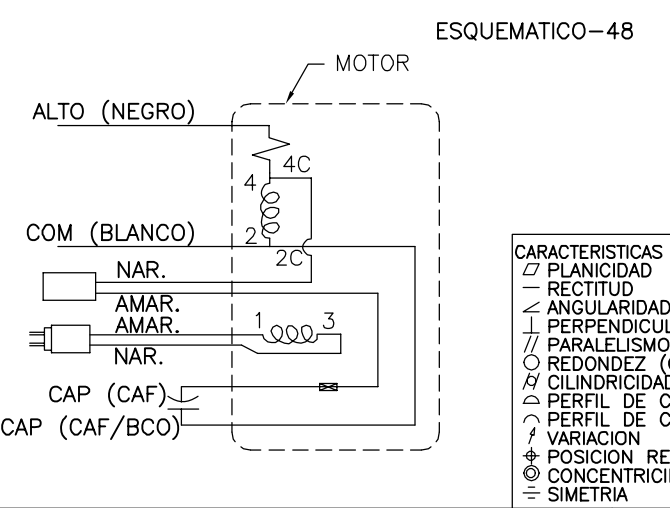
ESQUEMATICO-48

MOTOR

ALTO (NEGRO)

4C

4

2

2C

COM (BLANCO)

NAR.

AMAR.

AMAR.

1

3

NAR.

CAP (CAF)

CAP (CAF/BCO)

CARACTERISTICAS
⏥ PLANICIDAD
— RECTITUD
∠ ANGULARIDAD
⊥ PERPENDICUL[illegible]
// PARALELISMO
○ REDONDEZ (C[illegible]
⌭ CILINDRICIDAD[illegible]
⌓ PERFIL DE C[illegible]
⌒ PERFIL DE C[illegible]
↗ VARIACION
⌖ POSICION RE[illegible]
◎ CONCENTRICI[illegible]
⌯ SIMETRIA